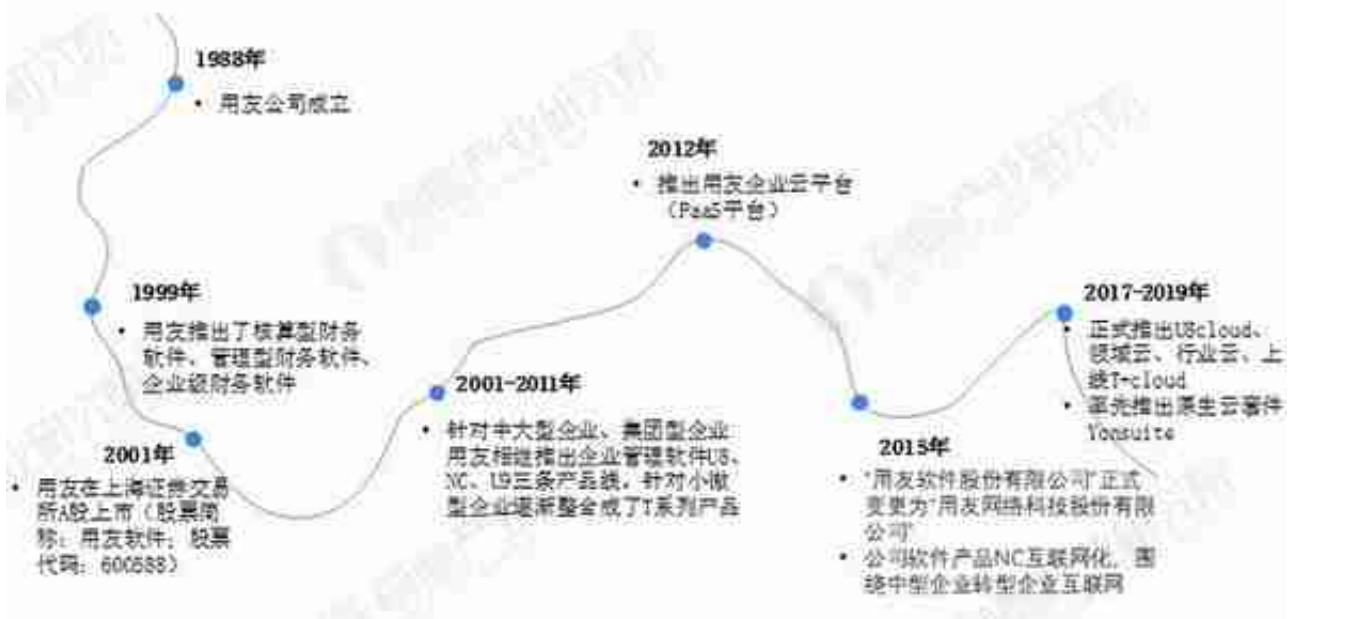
1988年

• 用友公司成立

2012年

• 推出用友企业云平台（PaaS平台）

1999年

• 用友推出了核算型财务软件、管理型财务软件、企业级财务软件

2001-2011年

• 针对中大型企业、集团型企业用友相继推出企业管理软件U8、NC、U9三条产品线，针对小微型企业逐渐整合成了T系列产品

2017-2019年

• 正式推出U8cloud、领域云、行业云、上线T-cloud
• 率先推出原生云事件Yonsuite

2001年

• 用友在上海证券交易所A股上市（股票简称：用友软件，股票代码：600588）

2015年

• "用友软件股份有限公司"正式变更为"用友网络科技股份有限公司"
• 公司软件产品NC互联网化，围绕中型企业转型企业互联网